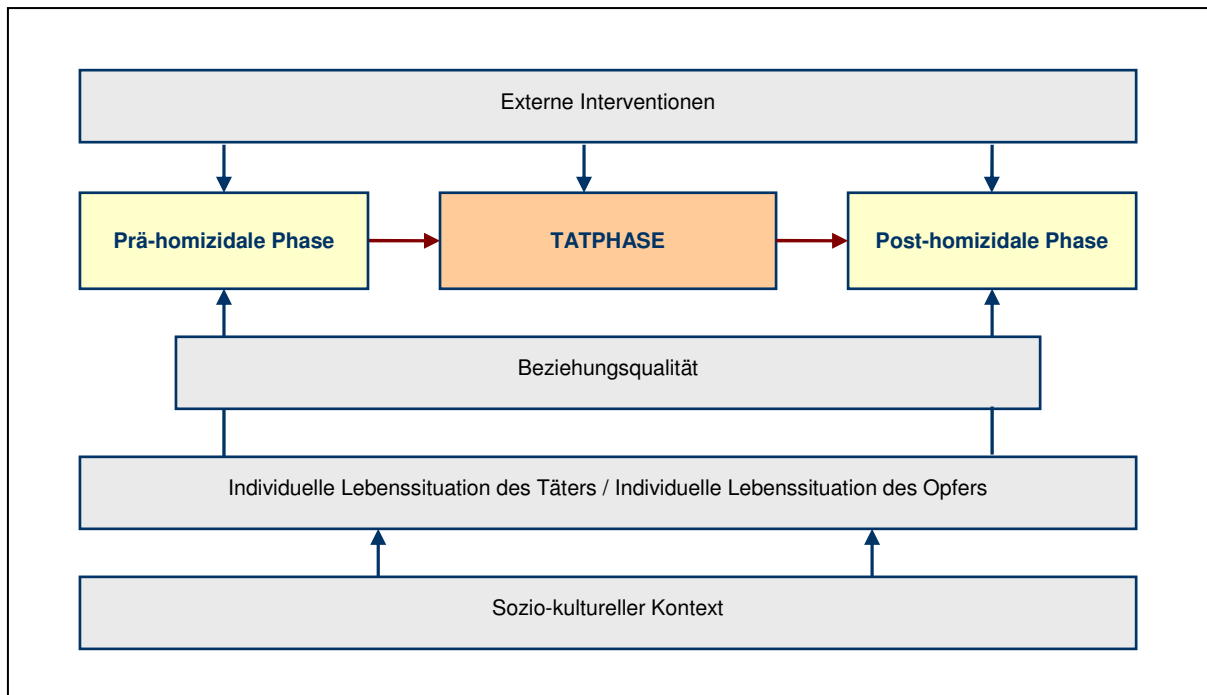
Externe Interventionen

Prä-homizidale Phase

TATPHASE

Post-homizidale Phase

Beziehungsqualität

Individuelle Lebenssituation des Täters / Individuelle Lebenssituation des Opfers

Sozio-kultureller Kontext